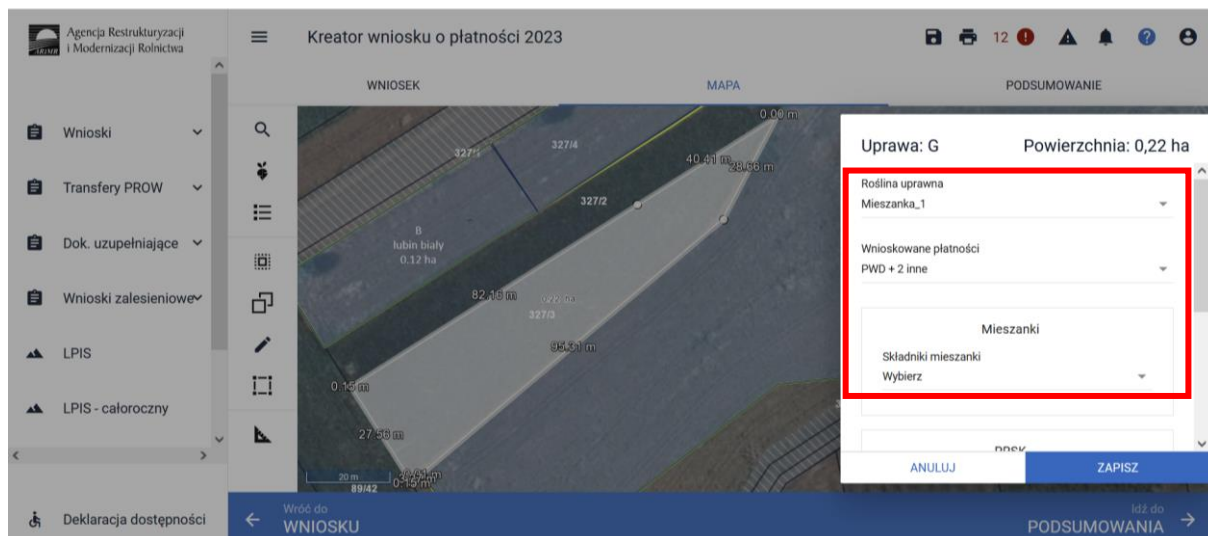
Agencja Restrukturyzacji i Modernizacji Rolnictwa

Kreator wniosku o płatności 2023

12

WNIOSEK MAPA PODSUMOWANIE

Wnioski

Transfery PROW

Dok. uzupełniające

Wnioski zalesieniowe

LPIS

LPIS - całoroczny

Deklaracja dostępności

327/1
327/4
327/2
B
łubin biały
0.12 ha
0.00 m
40.41 m
28.66 m
82.16 m
0.22 ha
327/3
95.31 m
0.15 m
27.56 m
20 m
89/42
0.15 m

Uprawa: G Powierzchnia: 0,22 ha

Roślina uprawna
Mieszanka_1

Wnioskowane płatności
PWD + 2 inne

Mieszanki

Składniki mieszanki
Wybierz

PDSK

ANULUJ ZAPISZ

Wróć do
WNIOSKU

Idź do
PODSUMOWANIA